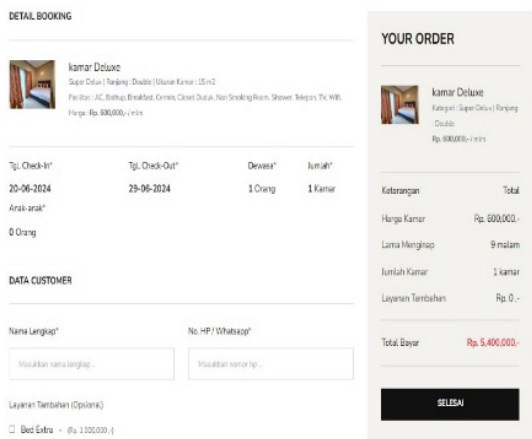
DETAIL BOOKING

kamar Deluxe
Super Delux | Ranjang : Double | Ukuran Kamar : 15 m2
Fasilitas : AC, Bathup, Breakfast, Cermin, Closet Duduk, Non Smoking Room, Shower, Telepon, TV, Wifi,
Harga : Rp. 600,000,- / malam

| Tgl. Check-In* | Tgl. Check-Out* | Dewasa* | Jumlah* |
|---|---|---|---|
| 20-06-2024 | 29-06-2024 | 1 Orang | 1 Kamar |

Anak-anak*
0 Orang

DATA CUSTOMER

Nama Lengkap*
Masukkan nama lengkap ...

No. HP / Whatsapp*
Masukkan nomor hp ...

Layanan Tambahan (Opsional)

Bed Extra - (Rp. 1.000.000,-)

YOUR ORDER

kamar Deluxe
Kategori : Super Delux | Ranjang : Double
Rp. 600,000,- / malam

| Keterangan | Total |
|---|---|
| Harga Kamar | Rp. 600,000,- |
| Lama Menginap | 9 malam |
| Jumlah Kamar | 1 kamar |
| Layanan Tambahan | Rp. 0,- |
| Total Bayar | Rp. 5,400,000,- |

SELESAI